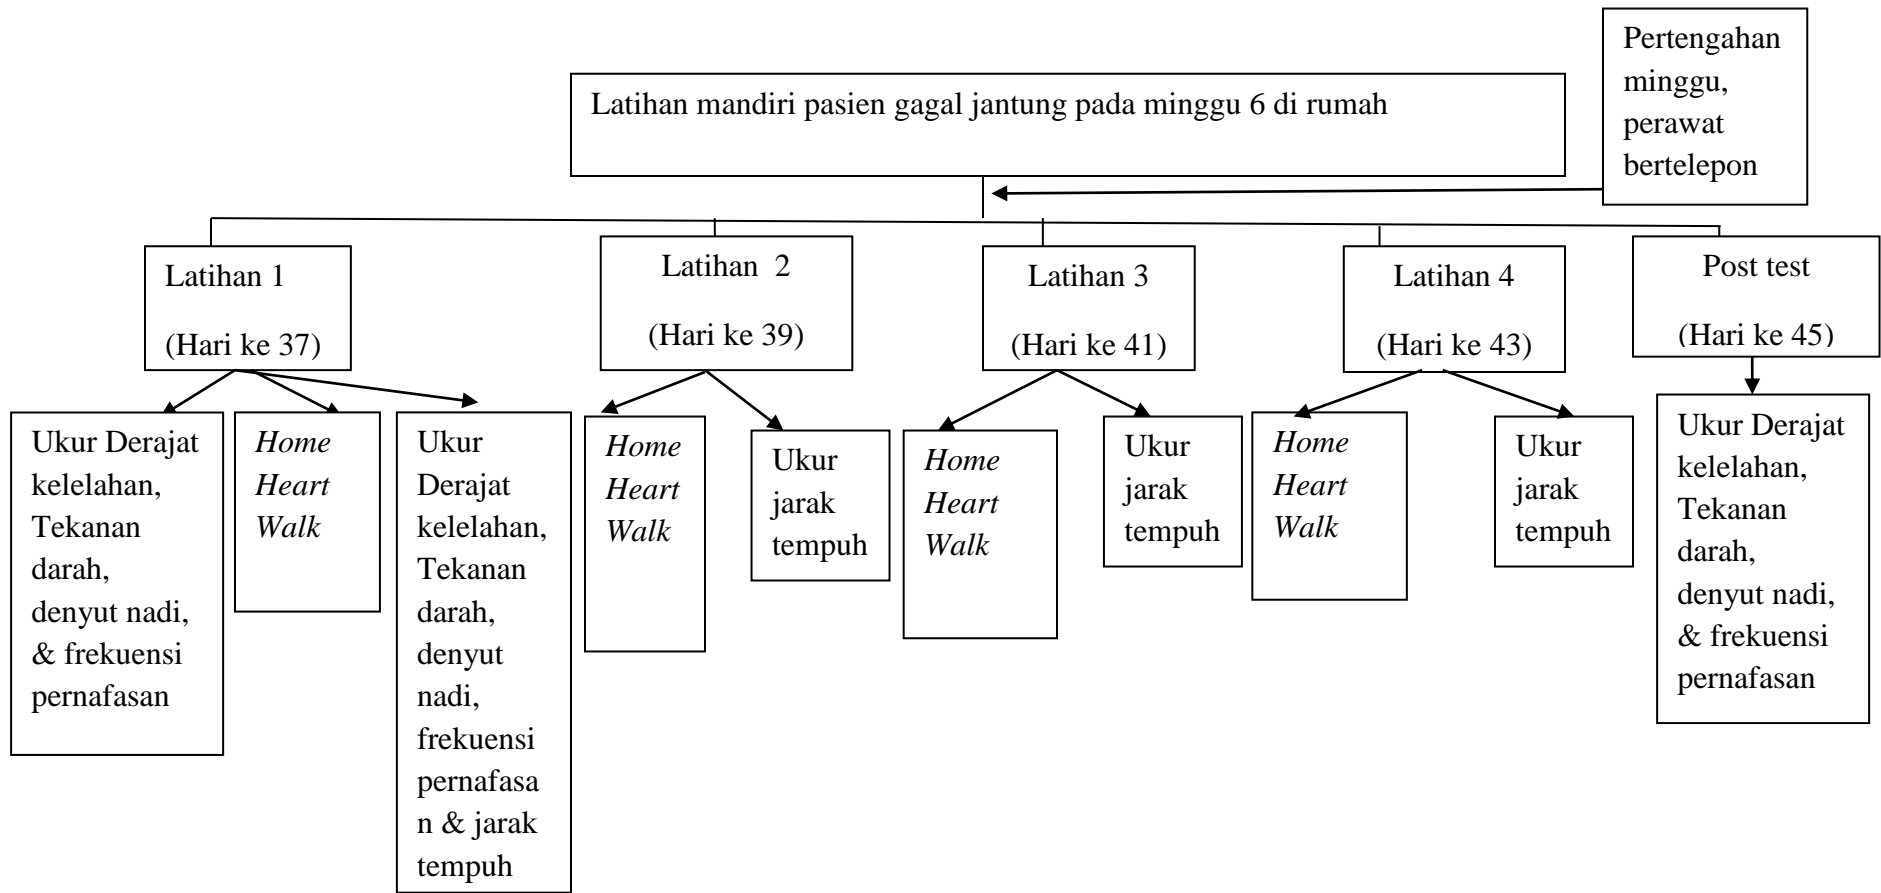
Pertengahan minggu, perawat bertelepon

Latihan mandiri pasien gagal jantung pada minggu 6 di rumah

Latihan 1

(Hari ke 37)

Latihan 2

(Hari ke 39)

Latihan 3

(Hari ke 41)

Latihan 4

(Hari ke 43)

Post test

(Hari ke 45)

Ukur Derajat kelelahan, Tekanan darah, denyut nadi, & frekuensi pernafasan

*Home Heart Walk*

Ukur Derajat kelelahan, Tekanan darah, denyut nadi, frekuensi pernafasan & jarak tempuh

*Home Heart Walk*

Ukur jarak tempuh

*Home Heart Walk*

Ukur jarak tempuh

*Home Heart Walk*

Ukur jarak tempuh

Ukur Derajat kelelahan, Tekanan darah, denyut nadi, & frekuensi pernafasan